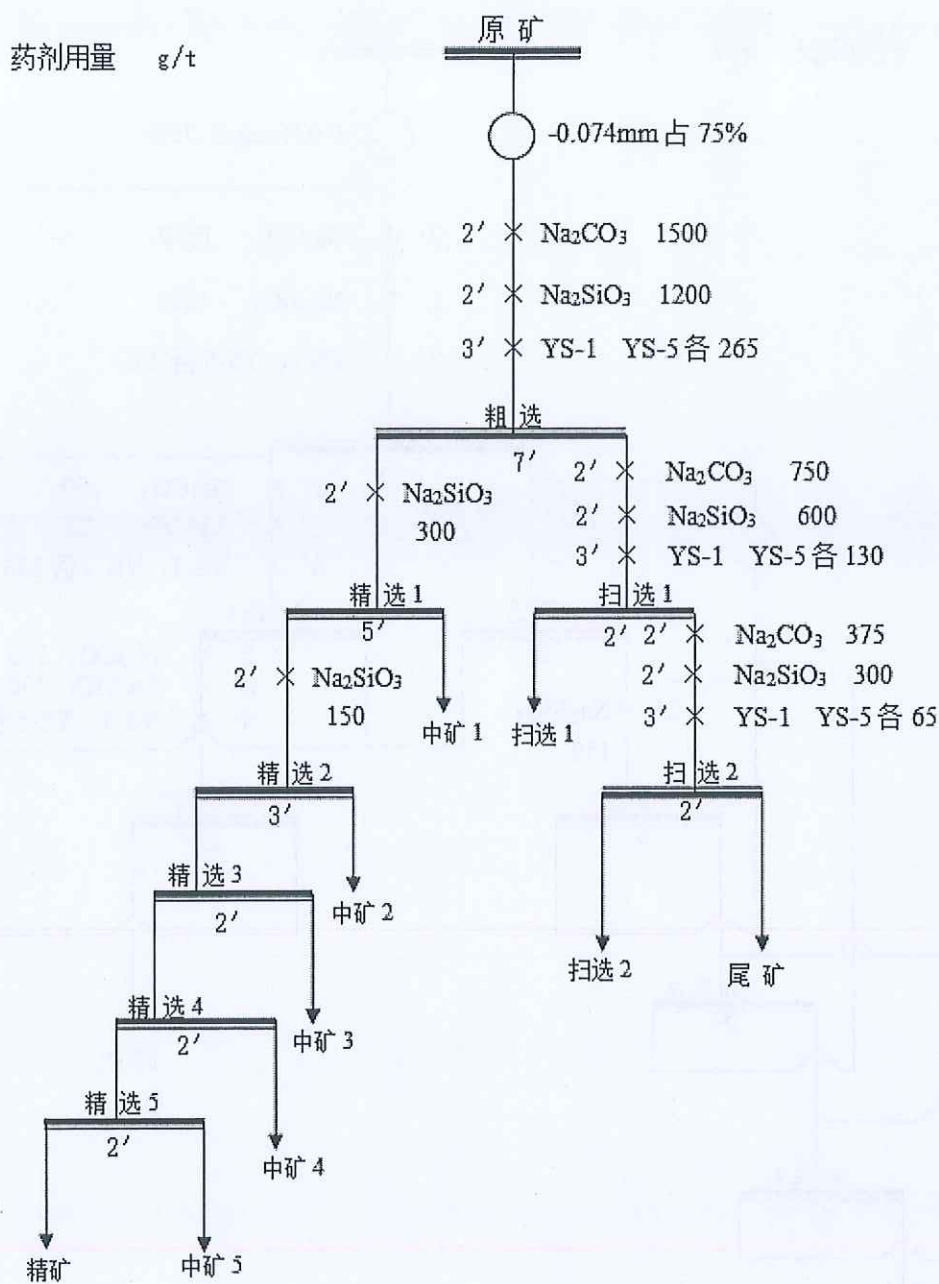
药剂用量 g/t

原矿

-0.074mm 占 75%

2′ $Na_2CO_3$ 1500

2′ $Na_2SiO_3$ 1200

3′ YS-1 YS-5 各 265

粗选

7′

2′ $Na_2SiO_3$ 300

2′ $Na_2CO_3$ 750

2′ $Na_2SiO_3$ 600

3′ YS-1 YS-5 各 130

精选 1

5′

扫选 1

2′ 2′ $Na_2CO_3$ 375

2′ $Na_2SiO_3$ 300

3′ YS-1 YS-5 各 65

2′ $Na_2SiO_3$ 150

中矿 1

扫选 1

精选 2

3′

扫选 2

2′

精选 3

2′

中矿 2

扫选 2

尾矿

精选 4

2′

中矿 3

精选 5

2′

中矿 4

精矿

中矿 5